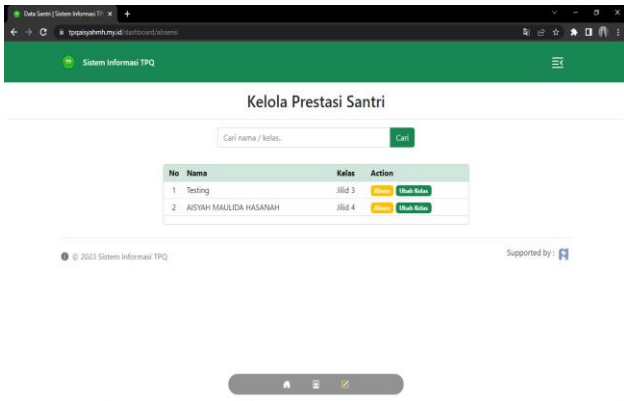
Data Santri | Sistem Informasi TP ×

tpqaisyahmh.my.id/dashboard/absensi

Sistem Informasi TPQ

Kelola Prestasi Santri

Cari nama / kelas..

Cari

| No | Nama | Kelas | Action |
|---|---|---|---|
| 1 | Testing | Jilid 3 | Absen Ubah Kelas |
| 2 | AISYAH MAULIDA HASANAH | Jilid 4 | Absen Ubah Kelas |

© 2023 Sistem Informasi TPQ

Supported by :